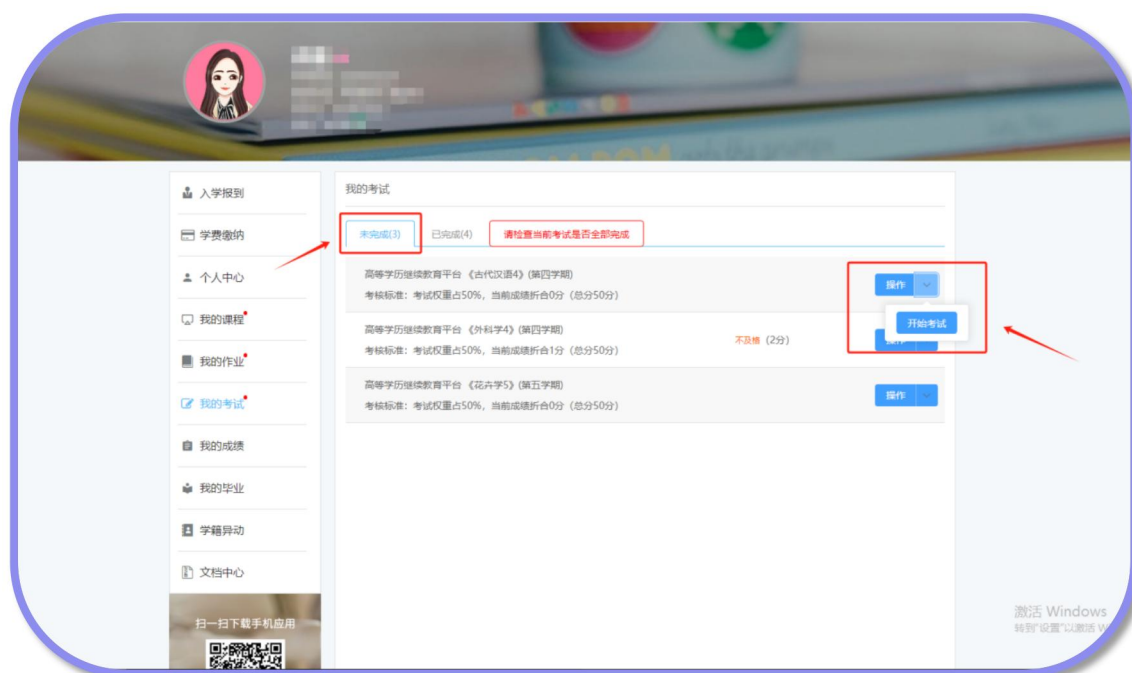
入学报到

学费缴纳

个人中心

我的课程

我的作业

我的考试

我的成绩

我的毕业

学籍异动

文档中心

扫一扫下载手机应用

我的考试

未完成(3)

已完成(4)

请检查当前考试是否全部完成

高等学历继续教育平台《古代汉语4》(第四学期)

考核标准：考试权重占50%，当前成绩折合0分（总分50分）

操作

开始考试

高等学历继续教育平台《外科学4》(第四学期)

考核标准：考试权重占50%，当前成绩折合1分（总分50分）

不及格（2分）

高等学历继续教育平台《花卉学5》(第五学期)

考核标准：考试权重占50%，当前成绩折合0分（总分50分）

操作

激活 Windows
转到"设置"以激活 W